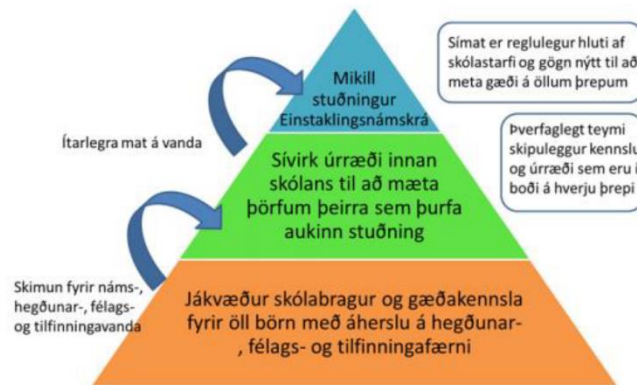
Mikill stuðningur Einstaklingsnámskrá

Ítarlegra mat á vanda

Sívirk úrræði innan skólans til að mæta þörfum þeirra sem þurfa aukinn stuðning

Skimun fyrir náms-, hegðunar-, félags- og tilfinningavanda

Jákvæður skólabragur og gæðakennsla fyrir öll börn með áherslu á hegðunar-, félags- og tilfinningafærni

Símat er reglulegur hluti af skólastarfi og gögn nýtt til að meta gæði á öllum þrepum

Þverfaglegt teymi skipuleggur kennslu og úrræði sem eru í boði á hverju þrepi